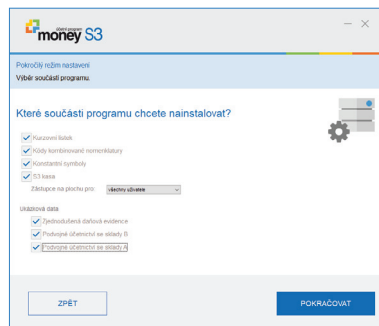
money S3

— ×

Pokročilý režim nastavení
Výběr součástí programu.

Které součásti programu chcete nainstalovat?

Kurzovní lístek
Kódy kombinované nomenklatury
Konstantní symboly
S3 kasa
Zástupce na plochu pro: všechny uživatele

Ukázková data
Zjednodušená daňová evidence
Podvojné účetnictví se sklady B
Podvojné účetnictví se sklady A

ZPĚT

POKRAČOVAT